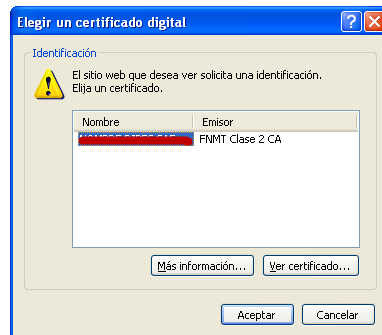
Elegir un certificado digital

Identificación

El sitio web que desea ver solicita una identificación. Elija un certificado.

| Nombre | Emisor |
|---|---|
| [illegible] | FNMT Clase 2 CA |

Más información...
Ver certificado...

Aceptar
Cancelar